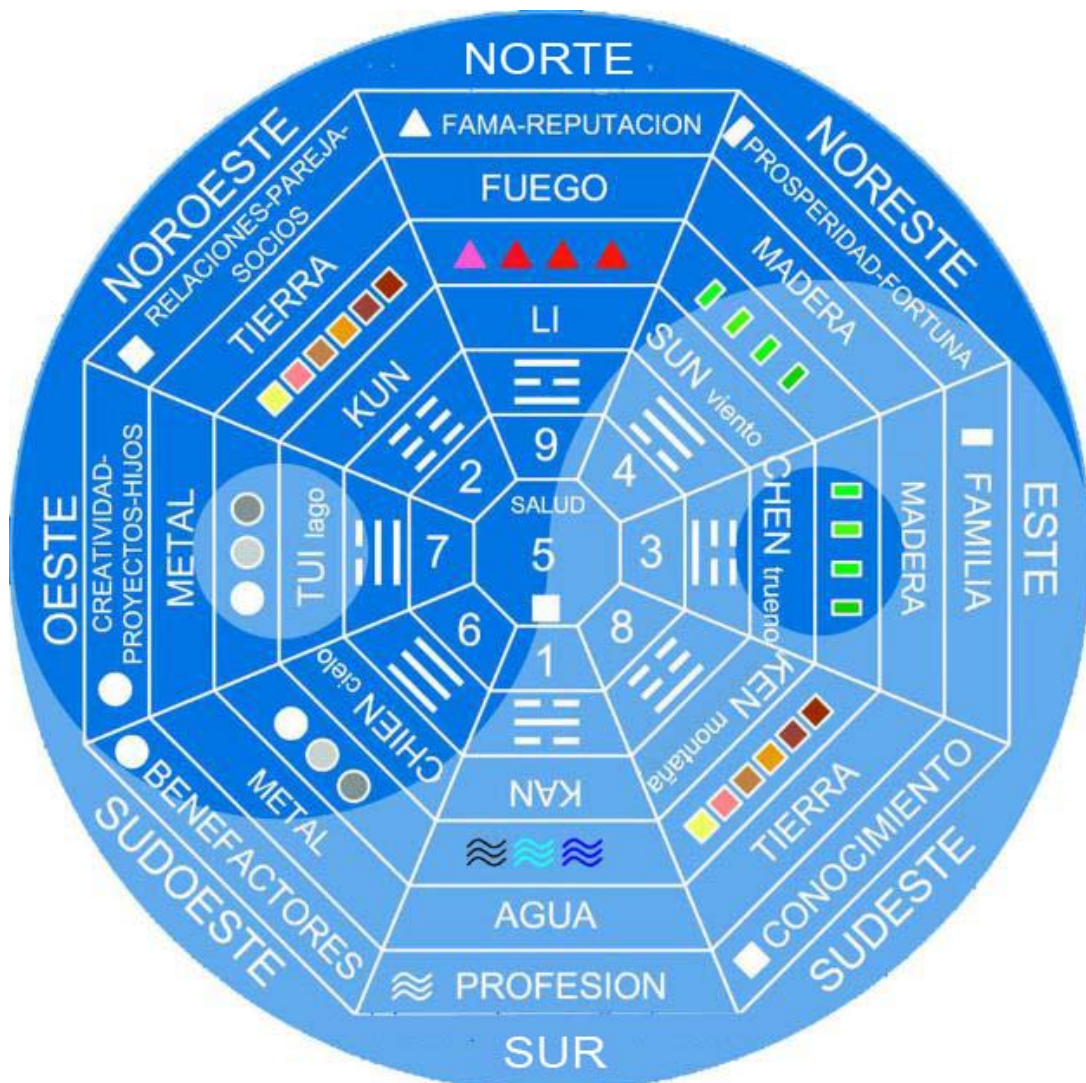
NORTE

FAMA-REPUTACION

FUEGO

LI

9

NORESTE

PROSPERIDAD-FORTUNA

MADERA

SUN viento

4

NOROESTE

RELACIONES-PAREJA-SOCIOS

TIERRA

KUN

2

OESTE

CREATIVIDAD-PROYECTOS-HIJOS

METAL

TUI lago

7

SALUD

5

3

CHEN trueno

MADERA

FAMILIA

ESTE

6

CHIEN cielo

METAL

BENEFACTORES

SUDOESTE

1

KAN

AGUA

PROFESION

SUR

8

KEN montaña

TIERRA

CONOCIMIENTO

SUDESTE